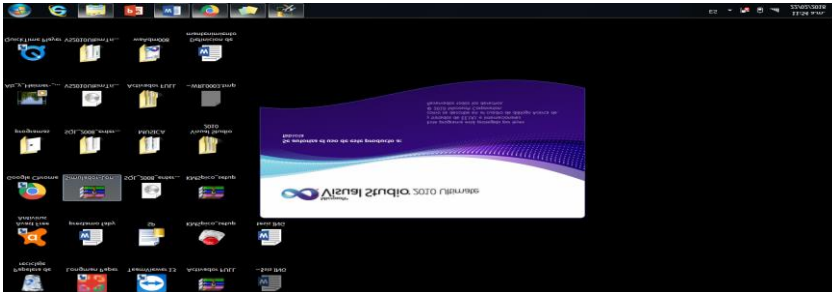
ES
22/05/2016
12:26 a.m.

QuickTime Player
VS2010UltimTrl...
Windows8
Definiciones de
Ait_Y_Harren...
VS2010UltimTrl...
Archivos FULL
~WRL0003.tmp
Programas
SQL_2008_Mana...
MUSICA
Visual Studio 2010
Google Chrome
Cromatografia...
SQL_2008_Mana...
Hipervinculo_web.txt
avast! Free Antivirus
Formulario Plataf.
Lic
Hipervinculo_web.txt
Lista Ejer.
Papelera de reciclaje
Formulario Plataf.
TeamViewer 11
Actividades FULL
~Lista Ejer.

Microsoft
Visual Studio 2010 Ultimate

Iniciando...
Se aplicará el uso de este producto a: